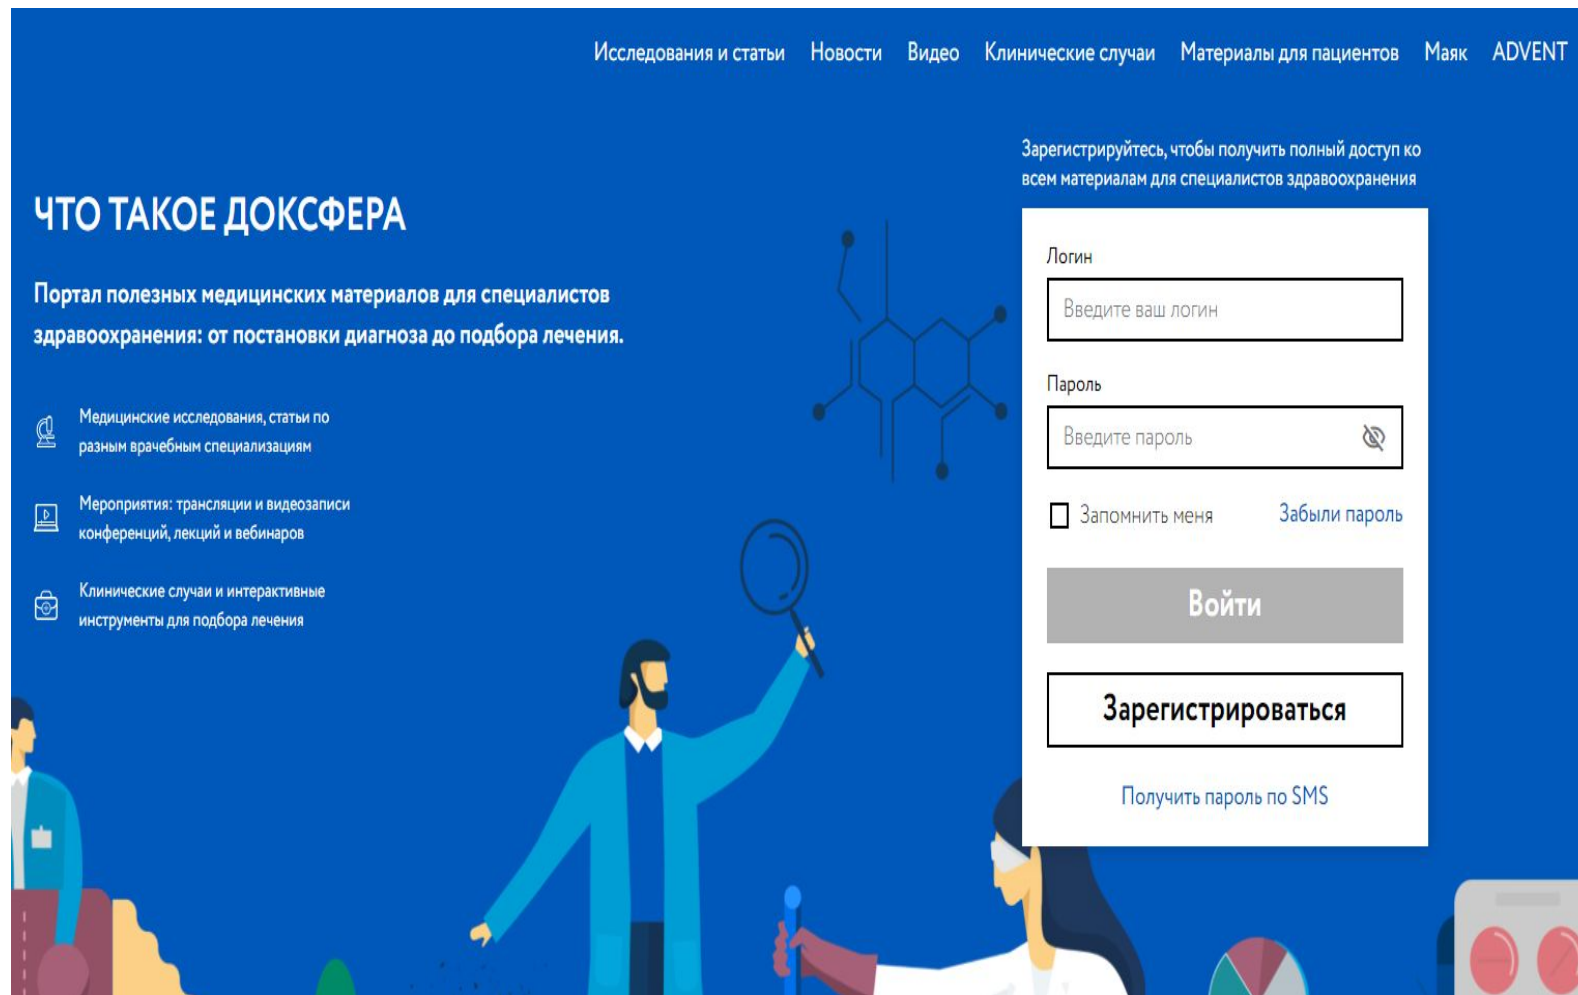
Исследования и статьи Новости Видео Клинические случаи Материалы для пациентов Маяк ADVENT

ЧТО ТАКОЕ ДОКСФЕРА

Портал полезных медицинских материалов для специалистов здравоохранения: от постановки диагноза до подбора лечения.

Медицинские исследования, статьи по разным врачебным специализациям

Мероприятия: трансляции и видеозаписи конференций, лекций и вебинаров

Клинические случаи и интерактивные инструменты для подбора лечения

Зарегистрируйтесь, чтобы получить полный доступ ко всем материалам для специалистов здравоохранения

Логин

Введите ваш логин

Пароль

Введите пароль

Запомнить меня

Забыли пароль

Войти

Зарегистрироваться

Получить пароль по SMS